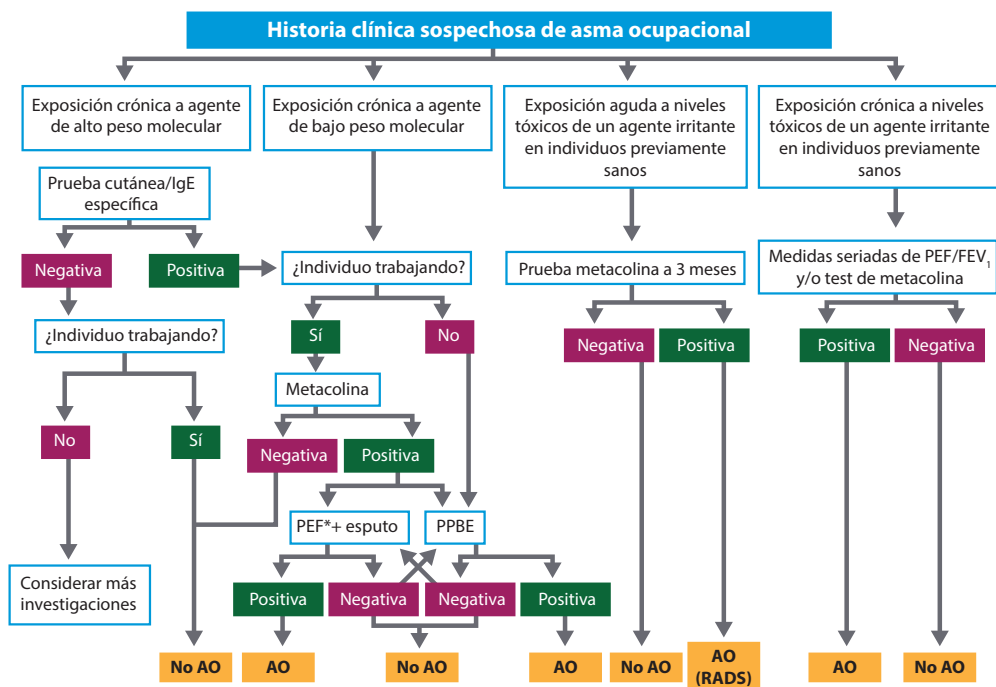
Historia clínica sospechosa de asma ocupacional

Exposición crónica a agente de alto peso molecular

Exposición crónica a agente de bajo peso molecular

Exposición aguda a niveles tóxicos de un agente irritante en individuos previamente sanos

Exposición crónica a niveles tóxicos de un agente irritante en individuos previamente sanos

Prueba cutánea/IgE específica

Negativa

Positiva

¿Individuo trabajando?

¿Individuo trabajando?

Prueba metacolina a 3 meses

Medidas seriadas de PEF/FEV$_1$ y/o test de metacolina

Sí

No

Negativa

Positiva

Positiva

Negativa

Metacolina

No

Sí

Negativa

Positiva

PEF*+ esputo

PPBE

Considerar más investigaciones

Positiva

Negativa

Negativa

Positiva

No AO

AO

No AO

AO

No AO

AO (RADS)

AO

No AO